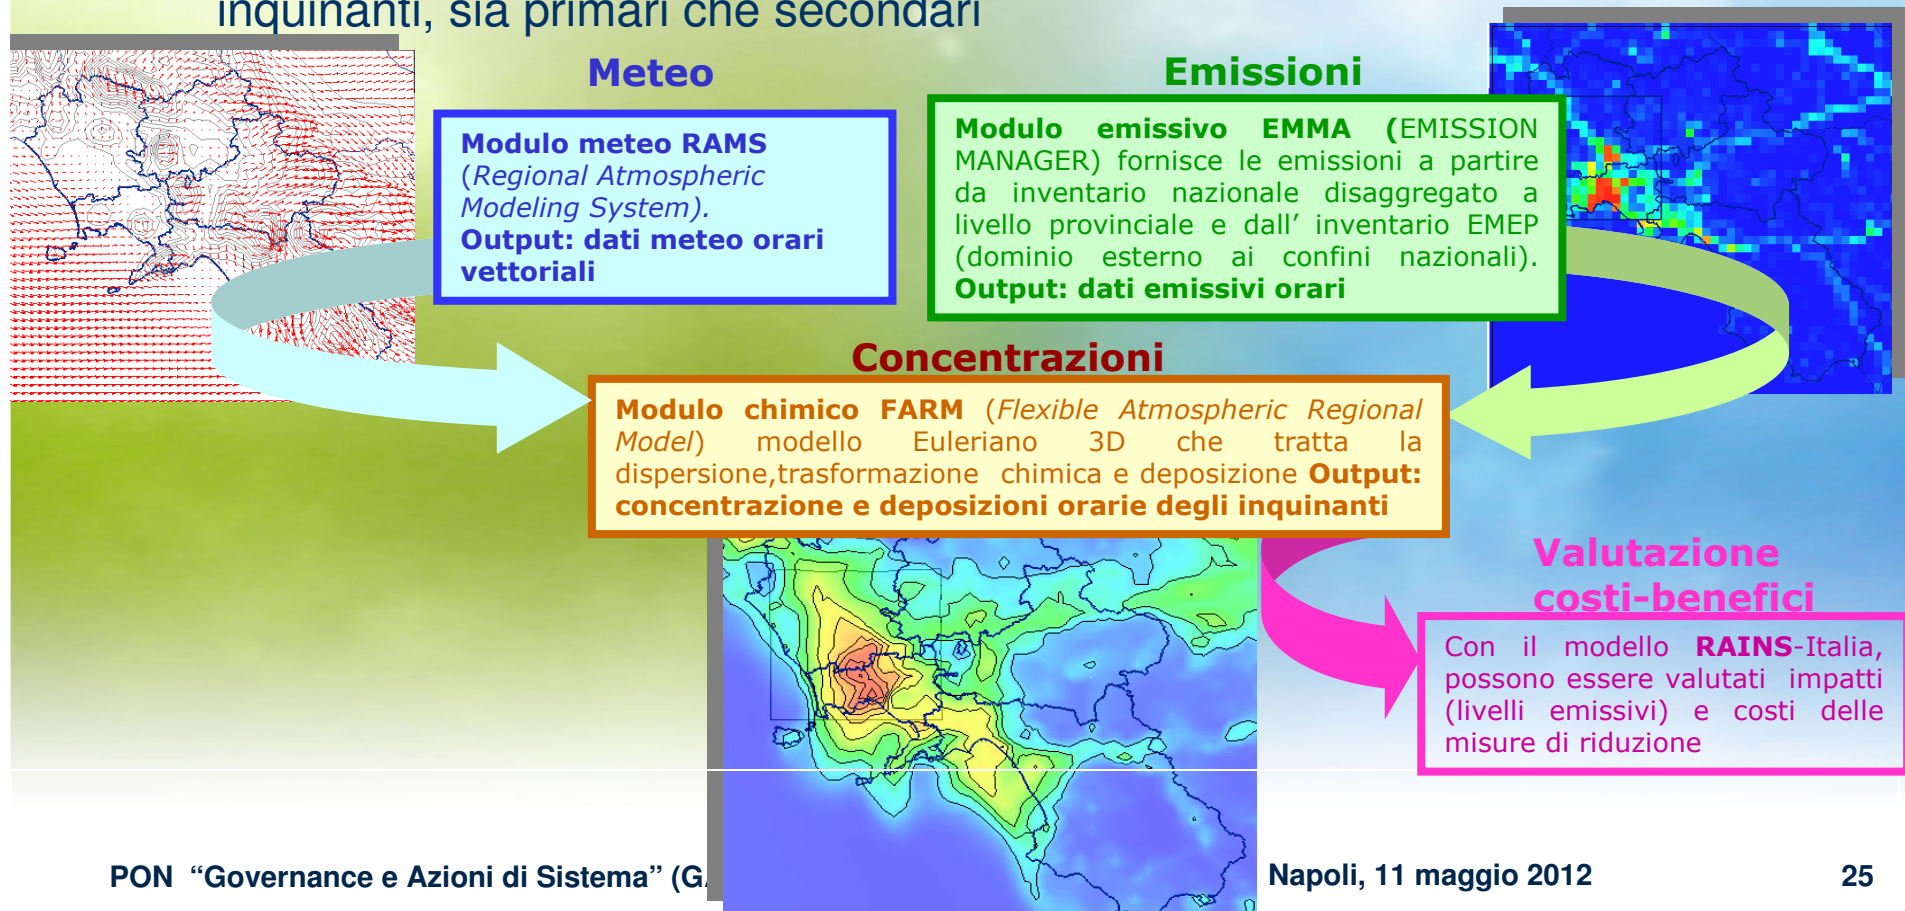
inquinanti, sia primari che secondari

Meteo

Modulo meteo RAMS (Regional Atmospheric Modeling System). Output: dati meteo orari vettoriali

Emissioni

Modulo emissivo EMMA (EMISSION MANAGER) fornisce le emissioni a partire da inventario nazionale disaggregato a livello provinciale e dall' inventario EMEP (dominio esterno ai confini nazionali). Output: dati emissivi orari

Concentrazioni

Modulo chimico FARM (Flexible Atmospheric Regional Model) modello Euleriano 3D che tratta la dispersione,trasformazione chimica e deposizione Output: concentrazione e deposizioni orarie degli inquinanti

Valutazione costi-benefici

Con il modello RAINS-Italia, possono essere valutati impatti (livelli emissivi) e costi delle misure di riduzione

PON "Governance e Azioni di Sistema" (G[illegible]

Napoli, 11 maggio 2012

25